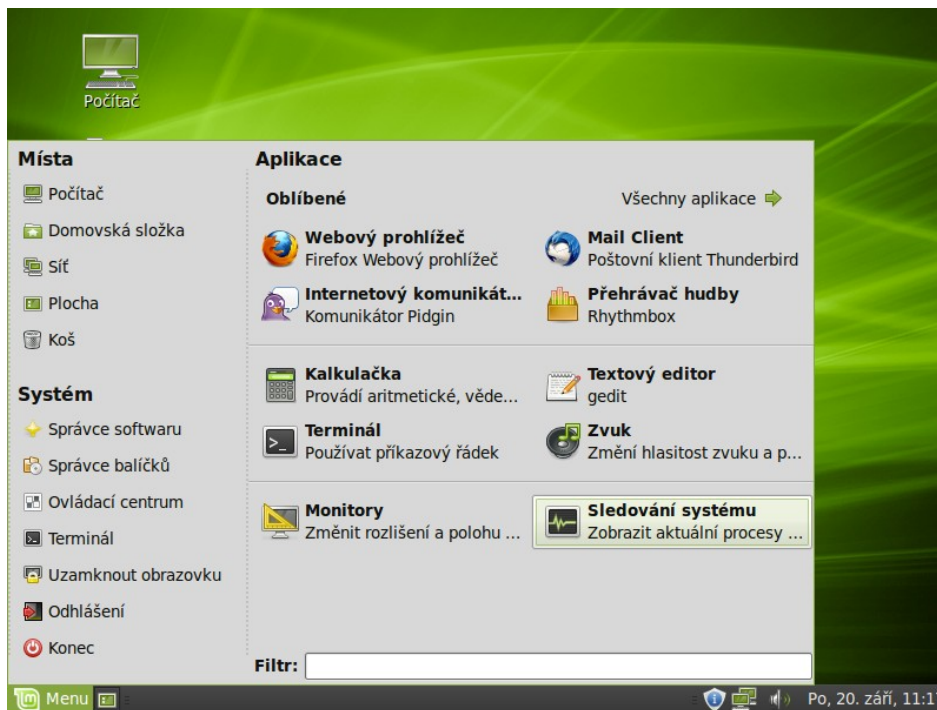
Počítač

Místa

Počítač

Domovská složka

Síť

Plocha

Koš

Systém

Správce softwaru

Správce balíčků

Ovládací centrum

Terminál

Uzamknout obrazovku

Odhlášení

Konec

Aplikace

Oblíbené

Všechny aplikace

Webový prohlížeč
Firefox Webový prohlížeč

Mail Client
Poštovní klient Thunderbird

Internetový komunikát...
Komunikátor Pidgin

Přehrávač hudby
Rhythmbox

Kalkulačka
Provádí aritmetické, věde...

Textový editor
gedit

Terminál
Používat příkazový řádek

Zvuk
Změní hlasitost zvuku a p...

Monitory
Změnit rozlišení a polohu ...

Sledování systému
Zobrazit aktuální procesy ...

Filtr:

Menu

Po, 20. září, 11:1